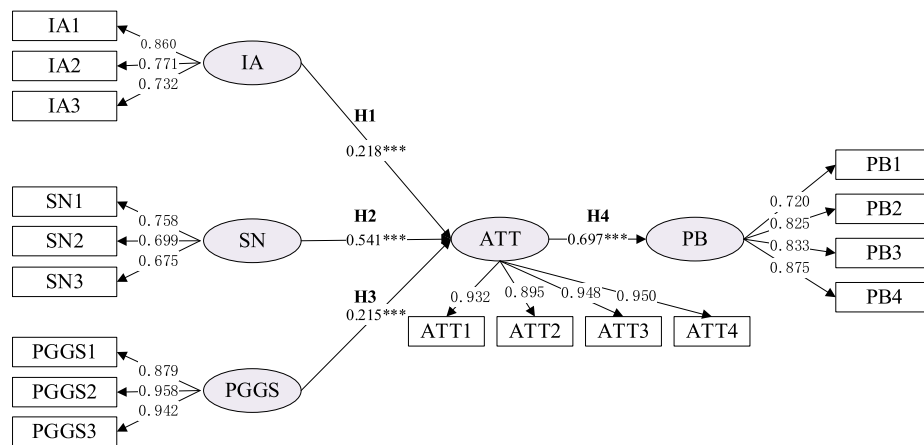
IA1
IA2
IA3
0.860
0.771
0.732
IA
H1
0.218***
SN1
SN2
SN3
0.758
0.699
0.675
SN
H2
0.541***
H3
0.215***
PGGS1
PGGS2
PGGS3
0.879
0.958
0.942
PGGS
ATT
0.932
0.895
0.948
0.950
ATT1
ATT2
ATT3
ATT4
H4
0.697***
PB
0.720
0.825
0.833
0.875
PB1
PB2
PB3
PB4